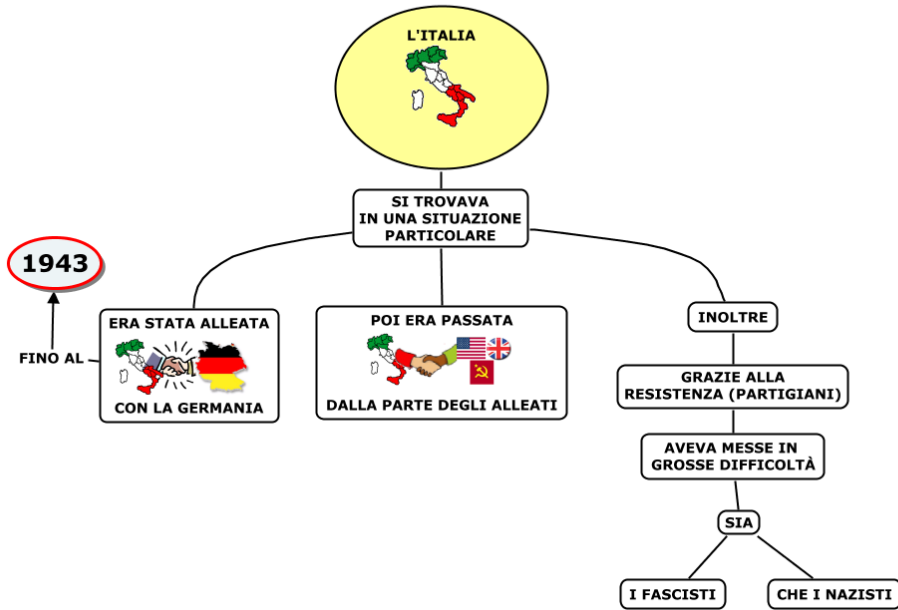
L'ITALIA

SI TROVAVA IN UNA SITUAZIONE PARTICOLARE

1943

FINO AL

ERA STATA ALLEATA

CON LA GERMANIA

POI ERA PASSATA

DALLA PARTE DEGLI ALLEATI

INOLTRE

GRAZIE ALLA RESISTENZA (PARTIGIANI)

AVEVA MESSE IN GROSSE DIFFICOLTÀ

SIA

I FASCISTI

CHE I NAZISTI